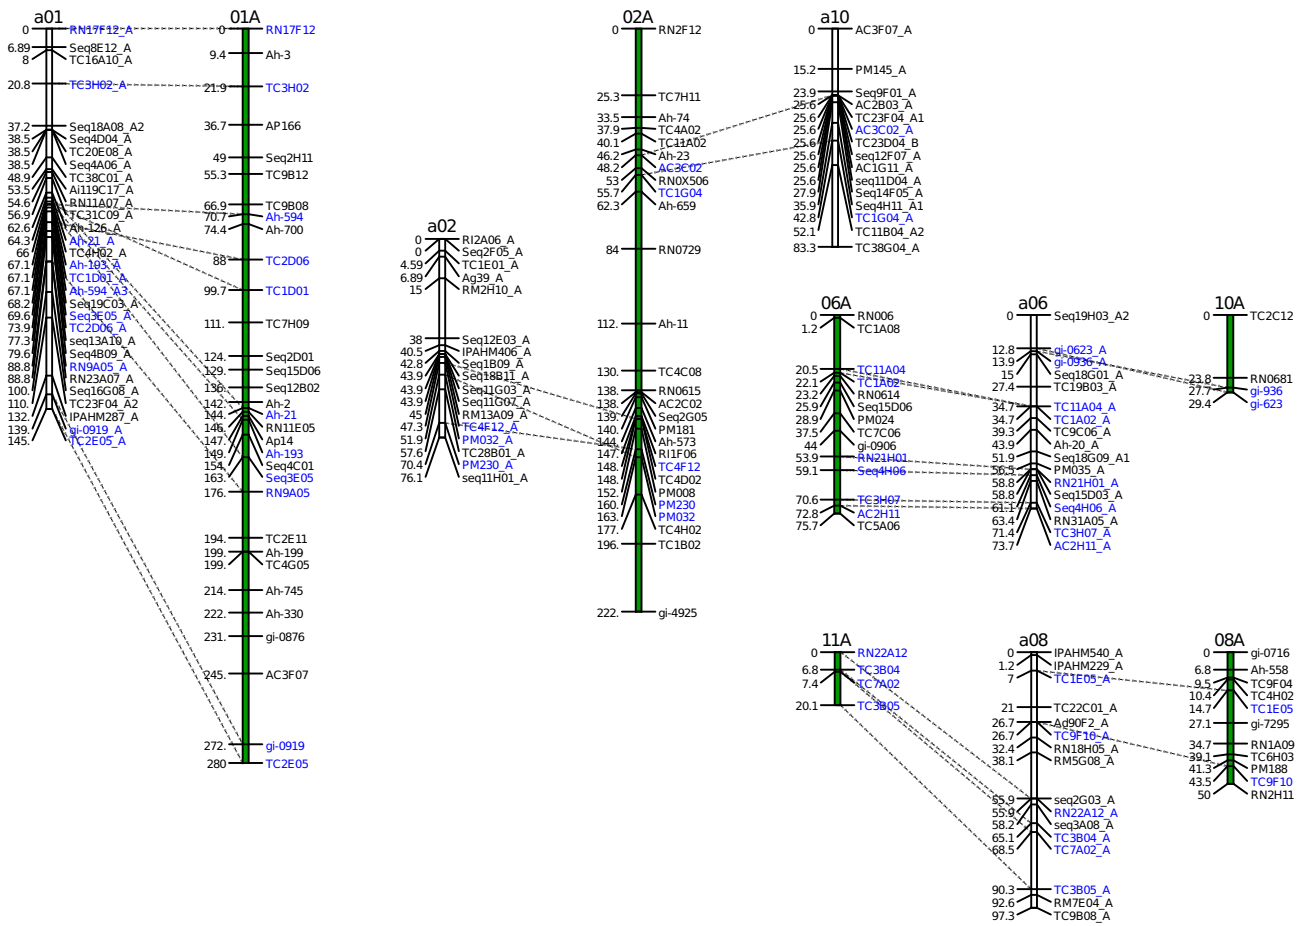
a01
0 RN17F12_A
6.89 Seq8E12_A
8 TC16A10_A
20.8 TC3H02_A
37.2 Seq18A08_A2
38.5 Seq4D04_A
38.5 TC20E08_A
38.5 Seq4A06_A
48.9 TC38C01_A
53.5 Ai119C17_A
54.6 RN11A07_A
56.9 TC31C09_A
62.6 Ah-126_A
64.3 Ah-21_A
66 TC4H02_A
67.1 Ah-103_A
67.1 TC1D01_A
67.1 Ah-594_A3
68.2 Seq19C03_A
69.6 Seq3E05_A
73.9 TC2D06_A
77.3 seq13A10_A
79.6 Seq4B09_A
88.8 RN9A05_A
88.8 RN23A07_A
100. Seq16G08_A
110. TC23F04_A2
132. IPAHM287_A
139. gi-0919_A
145. TC2E05_A

01A
0 RN17F12
9.4 Ah-3
21.9 TC3H02
36.7 AP166
49 Seq2H11
55.3 TC9B12
66.9 TC9B08
70.7 Ah-594
74.4 Ah-700
88. TC2D06
99.7 TC1D01
111. TC7H09
124. Seq2D01
129. Seq15D06
136. Seq12B02
142. Ah-2
144. Ah-21
146. RN11E05
147. Ap14
149. Ah-193
154. Seq4C01
163. Seq3E05
176. RN9A05
194. TC2E11
199. Ah-199
199. TC4G05
214. Ah-745
222. Ah-330
231. gi-0876
245. AC3F07
272. gi-0919
280 TC2E05

a02
0 RI2A06_A
0 Seq2F05_A
4.59 TC1E01_A
6.89 Ag39_A
15 RM2H10_A
38 Seq12E03_A
40.5 IPAHM406_A
42.8 Seq1B09_A
43.9 Seq18B11_A
43.9 Seq11G03_A
43.9 Seq11G07_A
45 RM13A09_A
47.3 TC4F12_A
51.9 PM032_A
57.6 TC28B01_A
70.4 PM230_A
76.1 seq11H01_A

02A
0 RN2F12
25.3 TC7H11
33.5 Ah-74
37.9 TC4A02
40.1 TC11A02
46.2 Ah-23
48.2 AC3C02
53 RN0X506
55.7 TC1G04
62.3 Ah-659
84 RN0729
112. Ah-11
130. TC4C08
138. RN0615
138. AC2C02
139. Seq2G05
140. PM181
144. Ah-573
147. RI1F06
148. TC4F12
148. TC4D02
152. PM008
160. PM230
163. PM032
177. TC4H02
196. TC1B02
222. gi-4925

a10
0 AC3F07_A
15.2 PM145_A
23.9 Seq9F01_A
25.6 AC2B03_A
25.6 TC23F04_A1
25.6 AC3C02_A
25.6 TC23D04_B
25.6 seq12F07_A
25.6 AC1G11_A
25.6 seq11D04_A
27.9 Seq14F05_A
35.9 Seq4H11_A1
42.8 TC1G04_A
52.1 TC11B04_A2
83.3 TC38G04_A

06A
0 RN006
1.2 TC1A08
20.5 TC11A04
22.1 TC1A02
23.2 RN0614
25.9 Seq15D06
28.9 PM024
37.5 TC7C06
44 gi-0906
53.9 RN21H01
59.1 Seq4H06
70.6 TC3H07
72.8 AC2H11
75.7 TC5A06

a06
0 Seq19H03_A2
12.8 gi-0623_A
13.9 gi-0936_A
15 seq18G01_A
27.4 TC19B03_A
34.7 TC11A04_A
34.7 TC1A02_A
39.3 TC9C06_A
43.9 Ah-20_A
51.9 Seq18G09_A1
56.5 PM035_A
58.8 RN21H01_A
58.8 Seq15D03_A
61.1 Seq4H06_A
63.4 RN31A05_A
71.4 TC3H07_A
73.7 AC2H11_A

10A
0 TC2C12
23.8 RN0681
27.7 gi-936
29.4 gi-623

11A
0 RN22A12
6.8 TC3B04
7.4 TC7A02
20.1 TC3B05

a08
0 IPAHM540_A
1.2 IPAHM229_A
7 TC1E05_A
21 TC22C01_A
26.7 Ad90F2_A
26.7 TC9F10_A
32.4 RN18H05_A
38.1 RM5G08_A
55.9 seq2G03_A
55.9 RN22A12_A
58.2 seq3A08_A
65.1 TC3B04_A
68.5 TC7A02_A
90.3 TC3B05_A
92.6 RM7E04_A
97.3 TC9B08_A

08A
0 gi-0716
6.8 Ah-558
9.5 TC9F04
10.4 TC4H02
14.7 TC1E05
27.1 gi-7295
34.7 RN1A09
39.1 TC6H03
41.3 PM188
43.5 TC9F10
50 RN2H11